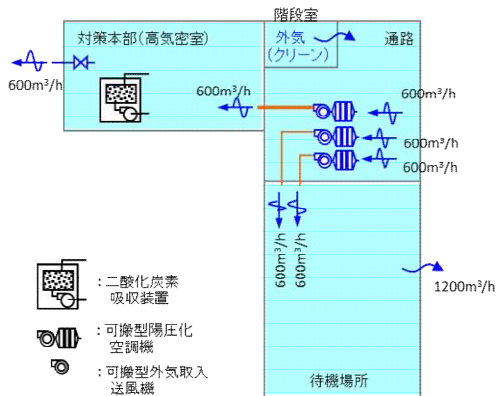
階段室

対策本部(高気密室)

外気
(クリーン)

通路

600m³/h

600m³/h

600m³/h

600m³/h

600m³/h

600m³/h

600m³/h

1200m³/h

：二酸化炭素
吸収装置

：可搬型陽圧化
空調機

：可搬型外気取入
送風機

待機場所